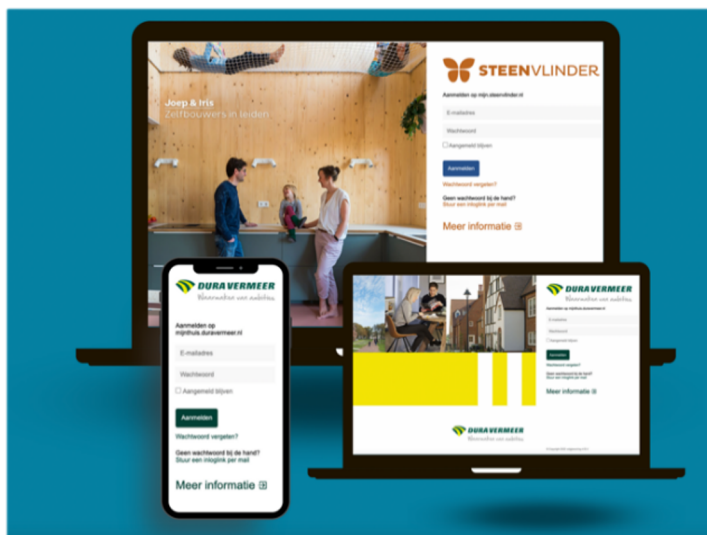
Joep & Iris
Zelfbouwers in leiden

STEENVLINDER

Aanmelden op mijn.steenvlinder.nl

E-mailadres

Wachtwoord

Aangemeld blijven

Aanmelden

Wachtwoord vergeten?

Geen wachtwoord bij de hand?
Stuur een inloglink per mail

Meer informatie

DURA VERMEER
Bouwen aan ambities

Aanmelden op mijnthuis.duravermeer.nl

E-mailadres

Wachtwoord

Aangemeld blijven

Aanmelden

Wachtwoord vergeten?

Geen wachtwoord bij de hand?
Stuur een inloglink per mail

Meer informatie

DURA VERMEER
Bouwen aan ambities

Aanmelden op mijnthuis.duravermeer.nl

E-mailadres

Wachtwoord

Aangemeld blijven

Aanmelden

Wachtwoord vergeten?

Geen wachtwoord bij de hand?
Stuur een inloglink per mail

Meer informatie

DURA VERMEER
Bouwen aan ambities

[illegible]